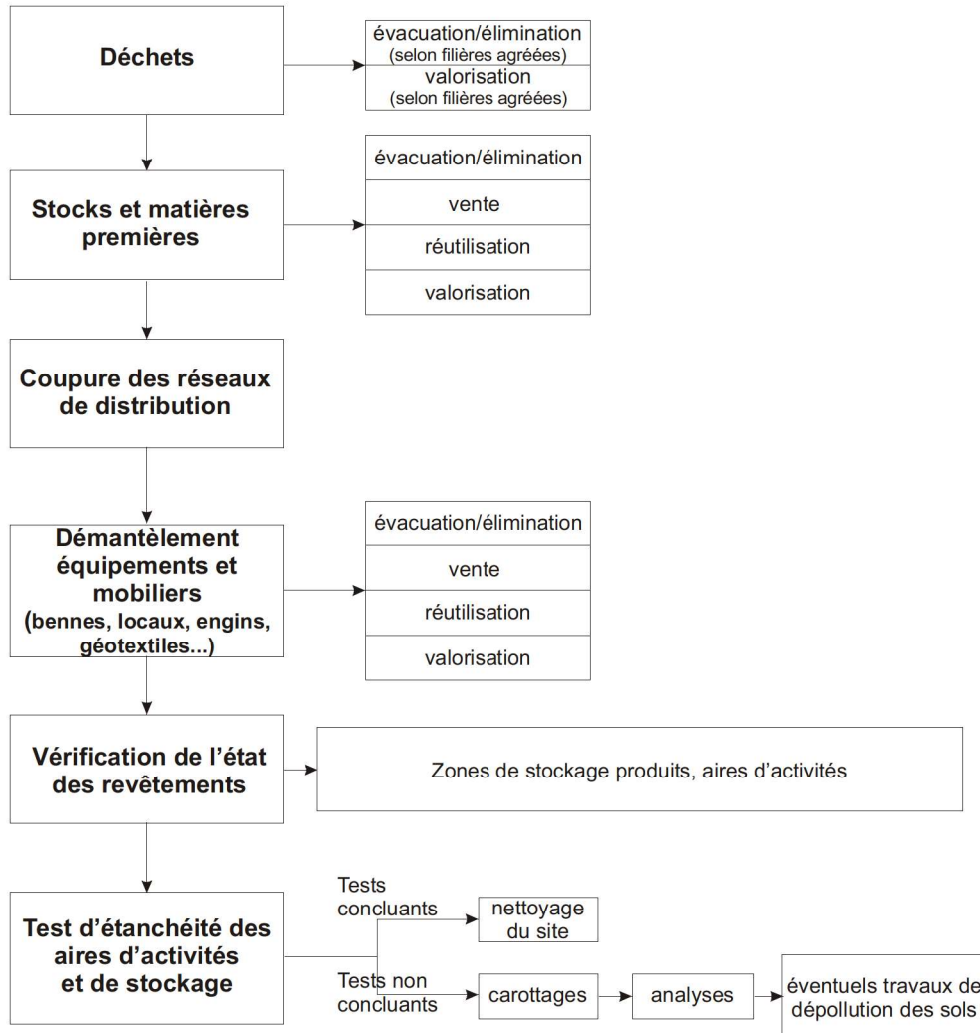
Déchets

évacuation/élimination
(selon filières agréées)
valorisation
(selon filières agréées)

Stocks et matières premières

évacuation/élimination
vente
réutilisation
valorisation

Coupure des réseaux de distribution

Démantèlement équipements et mobiliers
(bennes, locaux, engins, géotextiles...)

évacuation/élimination
vente
réutilisation
valorisation

Vérification de l'état des revêtements

Zones de stockage produits, aires d'activités

Test d'étanchéité des aires d'activités et de stockage

Tests concluants
nettoyage du site

Tests non concluants
carottages
analyses
éventuels travaux de dépollution des sols